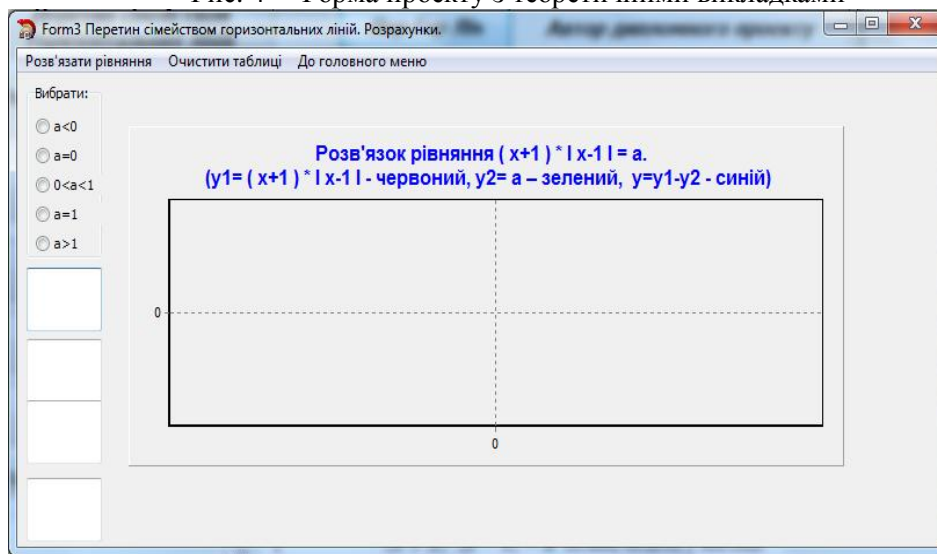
Рис. 4 – Форма проекту з теоретичними викладками

Form3 Перетин сімейством горизонтальних ліній. Розрахунки.

Розв'язати рівняння Очистити таблиці До головного меню

Вибрати:

a<0

a=0

0<a<1

a=1

a>1

Розв'язок рівняння ( x+1 ) * I x-1 I = a.
(y1= ( x+1 ) * I x-1 I - червоний, y2= a – зелений, y=y1-y2 - синій)

0

0